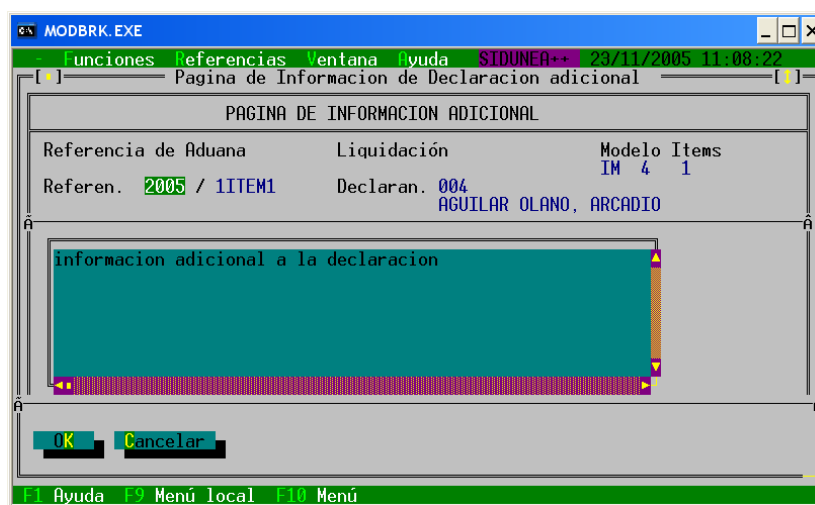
MODBRK.EXE

- Funciones Referencias Ventana Ayuda SIDUNEA++ 23/11/2005 11:08:22

[■] Pagina de Informacion de Declaracion adicional [↕]

PAGINA DE INFORMACION ADICIONAL

Referencia de Aduana Liquidación Modelo Items
IM 4 1

Referen. 2005 / 1ITEM1 Declaran. 004
AGUILAR OLANO, ARCADIO

informacion adicional a la declaracion

OK Cancelar

F1 Ayuda F9 Menú local F10 Menú